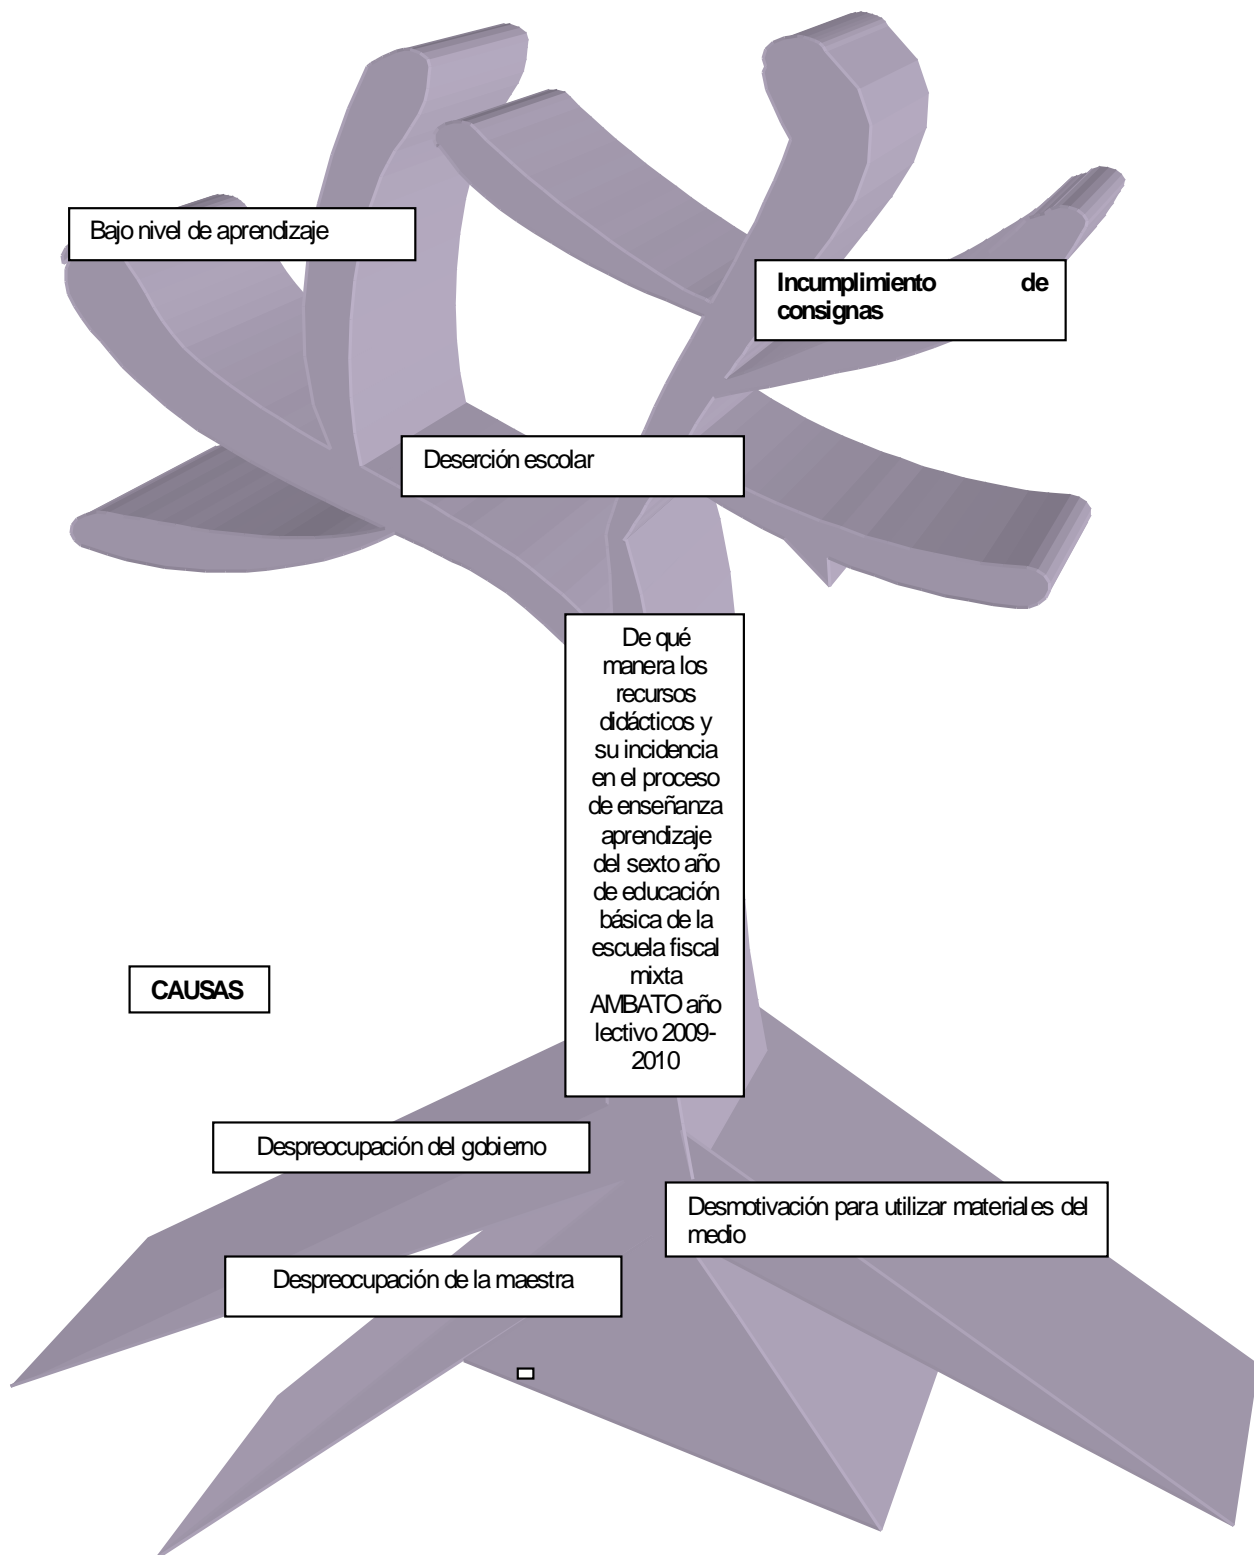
Bajo nivel de aprendizaje

Incumplimiento de consignas

Deserción escolar

De qué manera los recursos didácticos y su incidencia en el proceso de enseñanza aprendizaje del sexto año de educación básica de la escuela fiscal mixta AMBATO año lectivo 2009-2010

CAUSAS

Despreocupación del gobierno

Desmotivación para utilizar materiales del medio

Despreocupación de la maestra